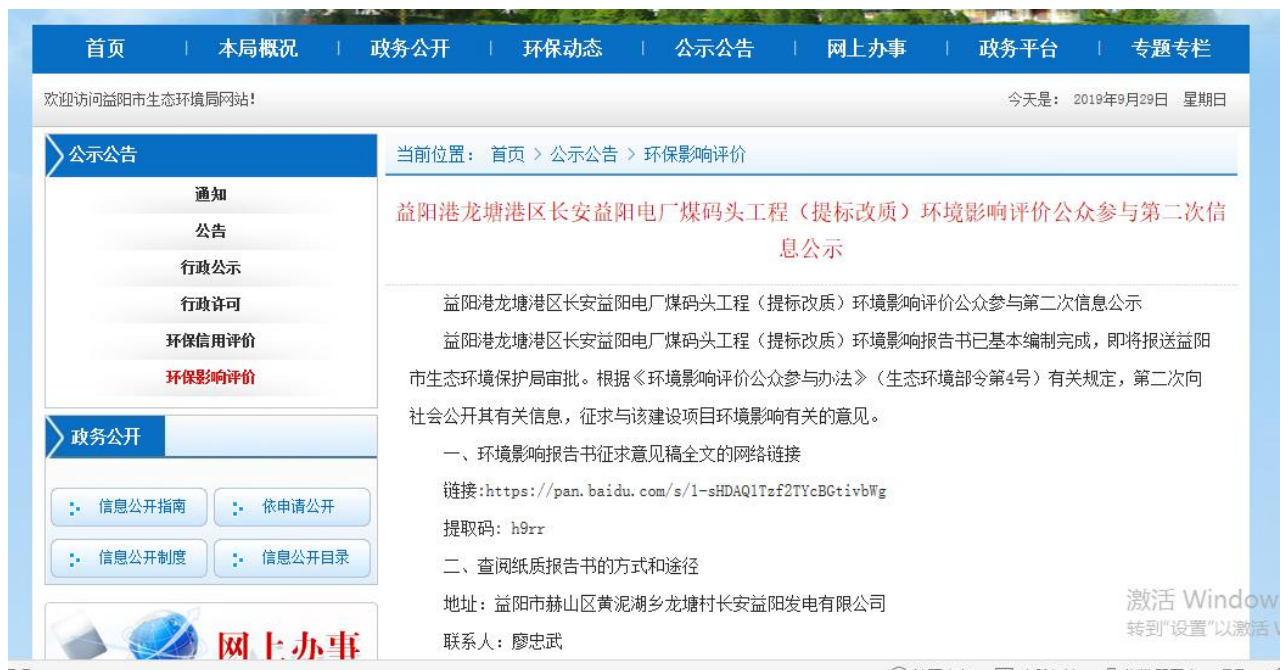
首页 | 本局概况 | 政务公开 | 环保动态 | 公示公告 | 网上办事 | 政务平台 | 专题专栏

欢迎访问益阳市生态环境局网站!

今天是：2019年9月29日 星期日

公示公告

通知
公告
行政公示
行政许可
环保信用评价
环保影响评价

政务公开

信息公开指南
依申请公开
信息公开制度
信息公开目录

网上办事

当前位置：首页 > 公示公告 > 环保影响评价

益阳港龙塘港区长安益阳电厂煤码头工程（提标改质）环境影响评价公众参与第二次信息公示

益阳港龙塘港区长安益阳电厂煤码头工程（提标改质）环境影响评价公众参与第二次信息公示

益阳港龙塘港区长安益阳电厂煤码头工程（提标改质）环境影响报告书已基本编制完成，即将报送益阳市生态环境保护局审批。根据《环境影响评价公众参与办法》（生态环境部令第4号）有关规定，第二次向社会公开其有关信息，征求与该建设项目环境影响有关的意见。

一、环境影响报告书征求意见稿全文的网络链接

链接:https://pan.baidu.com/s/1-sHDAQ1Tzf2TYcBGtivbWg

提取码: h9rr

二、查阅纸质报告书的方式和途径

地址：益阳市赫山区黄泥湖乡龙塘村长安益阳发电有限公司

联系人：廖忠武

激活 Window
转到"设置"以激活 V